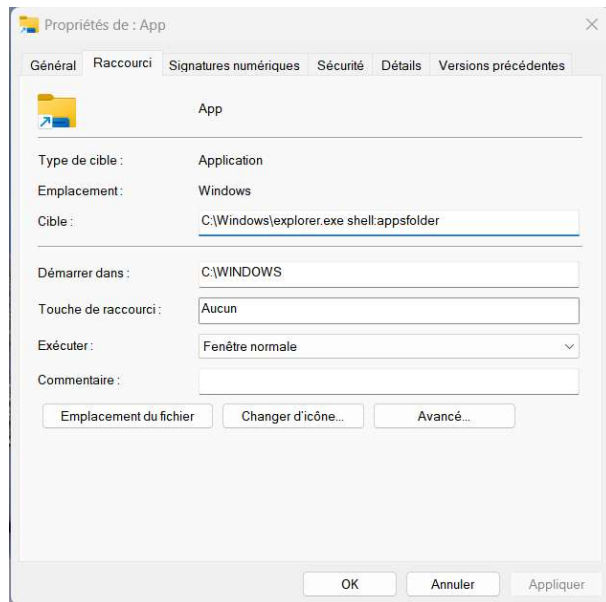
Propriétés de : App

Général | Raccourci | Signatures numériques | Sécurité | Détails | Versions précédentes

App

Type de cible : Application

Emplacement : Windows

Cible : C:\Windows\explorer.exe shell:appsfolder

Démarrer dans : C:\WINDOWS

Touche de raccourci : Aucun

Exécuter : Fenêtre normale

Commentaire :

Emplacement du fichier | Changer d'icône... | Avancé...

OK | Annuler | Appliquer